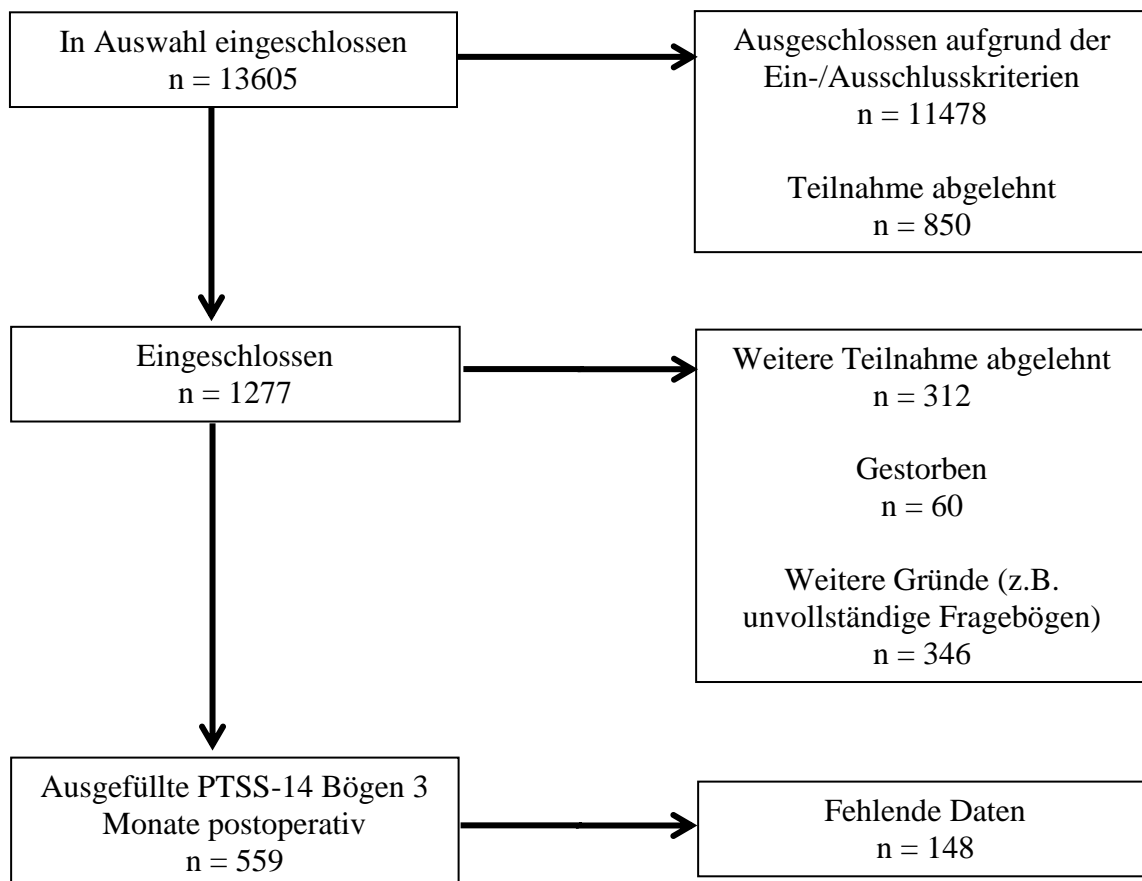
In Auswahl eingeschlossen
n = 13605

Ausgeschlossen aufgrund der Ein-/Ausschlusskriterien
n = 11478

Teilnahme abgelehnt
n = 850

Eingeschlossen
n = 1277

Weitere Teilnahme abgelehnt
n = 312

Gestorben
n = 60

Weitere Gründe (z.B. unvollständige Fragebögen)
n = 346

Ausgefüllte PTSS-14 Bögen 3 Monate postoperativ
n = 559

Fehlende Daten
n = 148